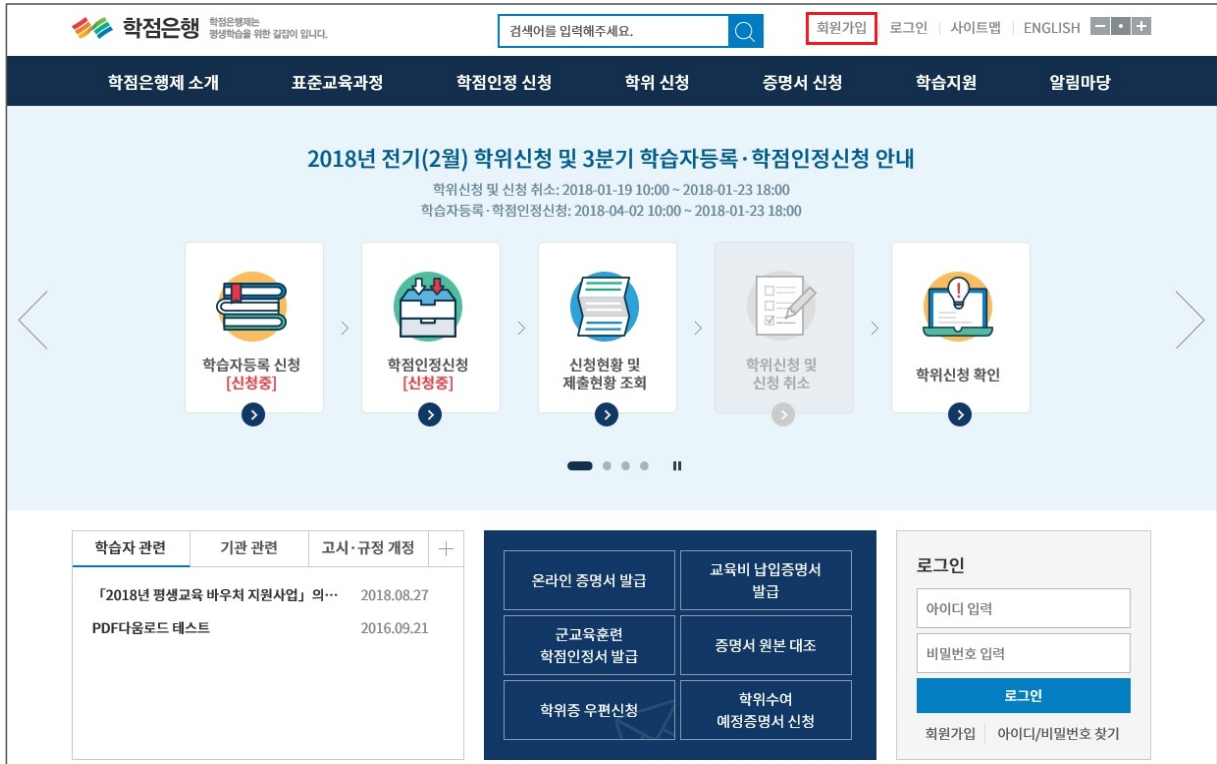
학점은행 학점은행제는 평생학습을 위한 길잡이 입니다.

검색어를 입력해주세요.

회원가입 | 로그인 | 사이트맵 | ENGLISH

학점은행제 소개 | 표준교육과정 | 학점인정 신청 | 학위 신청 | 증명서 신청 | 학습지원 | 알림마당

2018년 전기(2월) 학위신청 및 3분기 학습자등록·학점인정신청 안내

학위신청 및 신청 취소: 2018-01-19 10:00 ~ 2018-01-23 18:00
학습자등록·학점인정신청: 2018-04-02 10:00 ~ 2018-01-23 18:00

학습자등록 신청 [신청중]

학점인정신청 [신청중]

신청현황 및 제출현황 조회

학위신청 및 신청 취소

학위신청 확인

학습자 관련 | 기관 관련 | 고시·규정 개정 | +

「2018년 평생교육 바우처 지원사업」의… 2018.08.27
PDF다운로드 테스트 2016.09.21

온라인 증명서 발급
교육비 납입증명서 발급
군교육훈련 학점인정서 발급
증명서 원본 대조
학위증 우편신청
학위수여 예정증명서 신청

로그인
아이디 입력
비밀번호 입력
로그인
회원가입 | 아이디/비밀번호 찾기